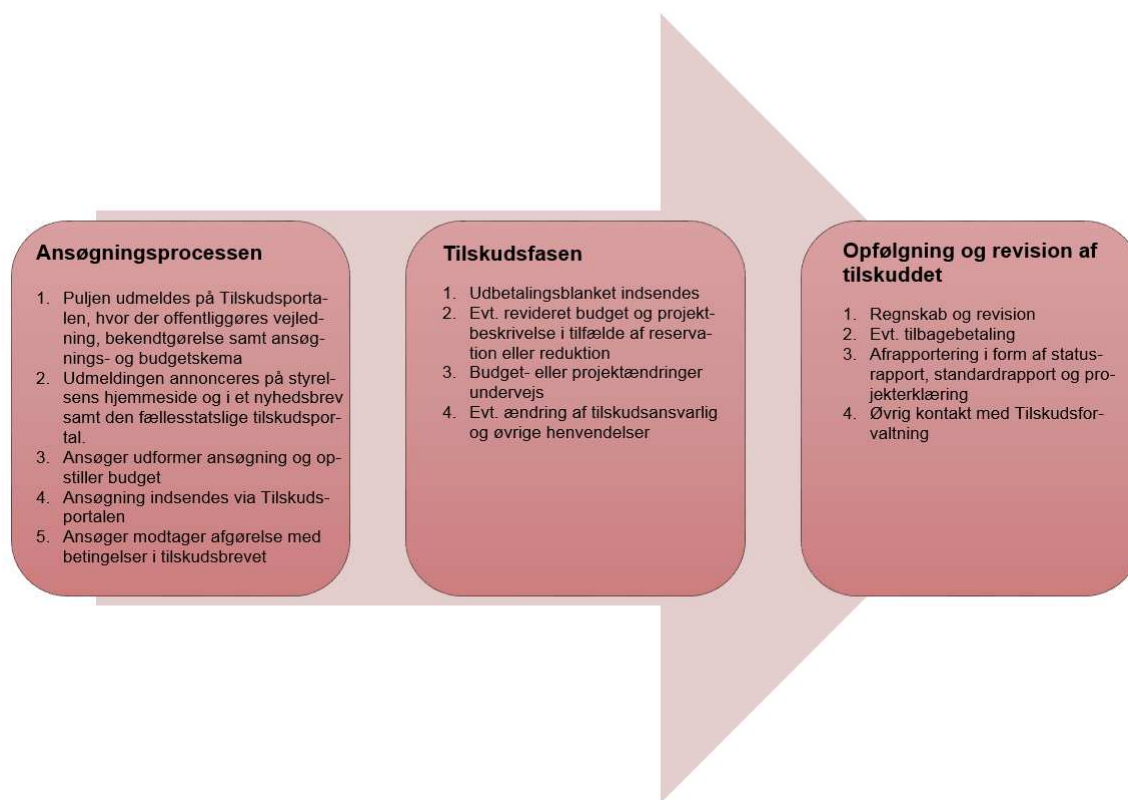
Ansøgningsprocessen

1. Puljen udmeldes på Tilskudsportalen, hvor der offentliggøres vejledning, bekendtgørelse samt ansøgnings- og budgetskema
2. Udmeldingen annonceres på styrelsens hjemmeside og i et nyhedsbrev samt den fællesstatslige tilskudsportal.
3. Ansøger udformer ansøgning og opstiller budget
4. Ansøgning indsendes via Tilskudsportalen
5. Ansøger modtager afgørelse med betingelser i tilskudsbrevet

Tilskudsfasen

1. Udbetalingsblanket indsendes
2. Evt. revideret budget og projektbeskrivelse i tilfælde af reservation eller reduktion
3. Budget- eller projektændringer undervejs
4. Evt. ændring af tilskudsansvarlig og øvrige henvendelser

Opfølgning og revision af tilskuddet

1. Regnskab og revision
2. Evt. tilbagebetaling
3. Afrapportering i form af statusrapport, standardrapport og projekterklæring
4. Øvrig kontakt med Tilskudsforvaltning